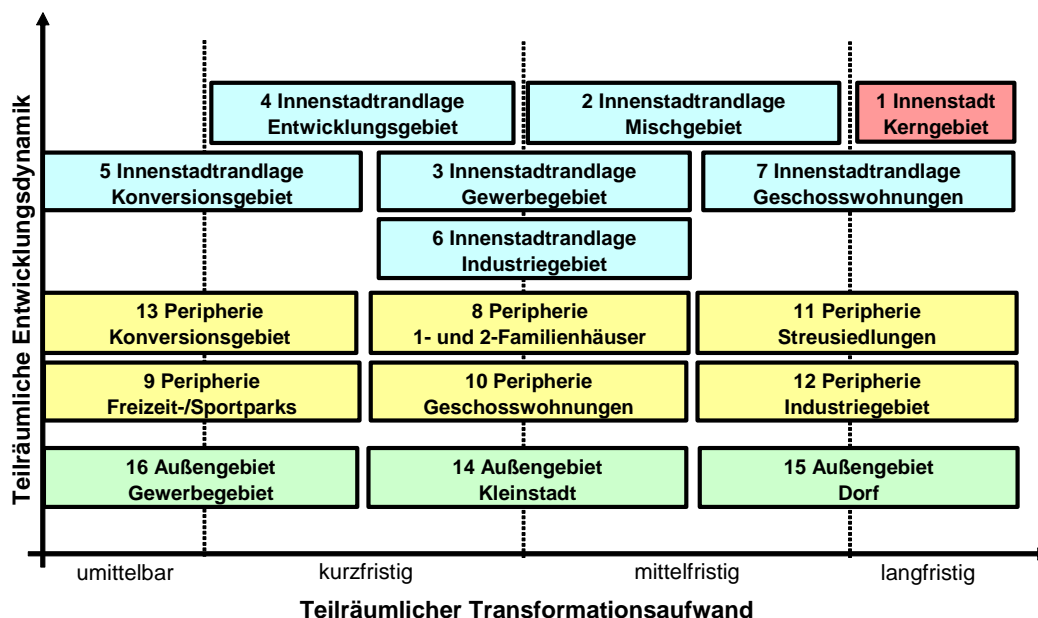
Teilräumliche Entwicklungsdynamik

4 Innenstadtrandlage
Entwicklungsgebiet

2 Innenstadtrandlage
Mischgebiet

1 Innenstadt
Kerngebiet

5 Innenstadtrandlage
Konversionsgebiet

3 Innenstadtrandlage
Gewerbegebiet

7 Innenstadtrandlage
Geschosswohnungen

6 Innenstadtrandlage
Industriegebiet

13 Peripherie
Konversionsgebiet

8 Peripherie
1- und 2-Familienhäuser

11 Peripherie
Streusiedlungen

9 Peripherie
Freizeit-/Sportparks

10 Peripherie
Geschosswohnungen

12 Peripherie
Industriegebiet

16 Außengebiet
Gewerbegebiet

14 Außengebiet
Kleinstadt

15 Außengebiet
Dorf

umittelbar

kurzfristig

mittelfristig

langfristig

Teilräumlicher Transformationsaufwand